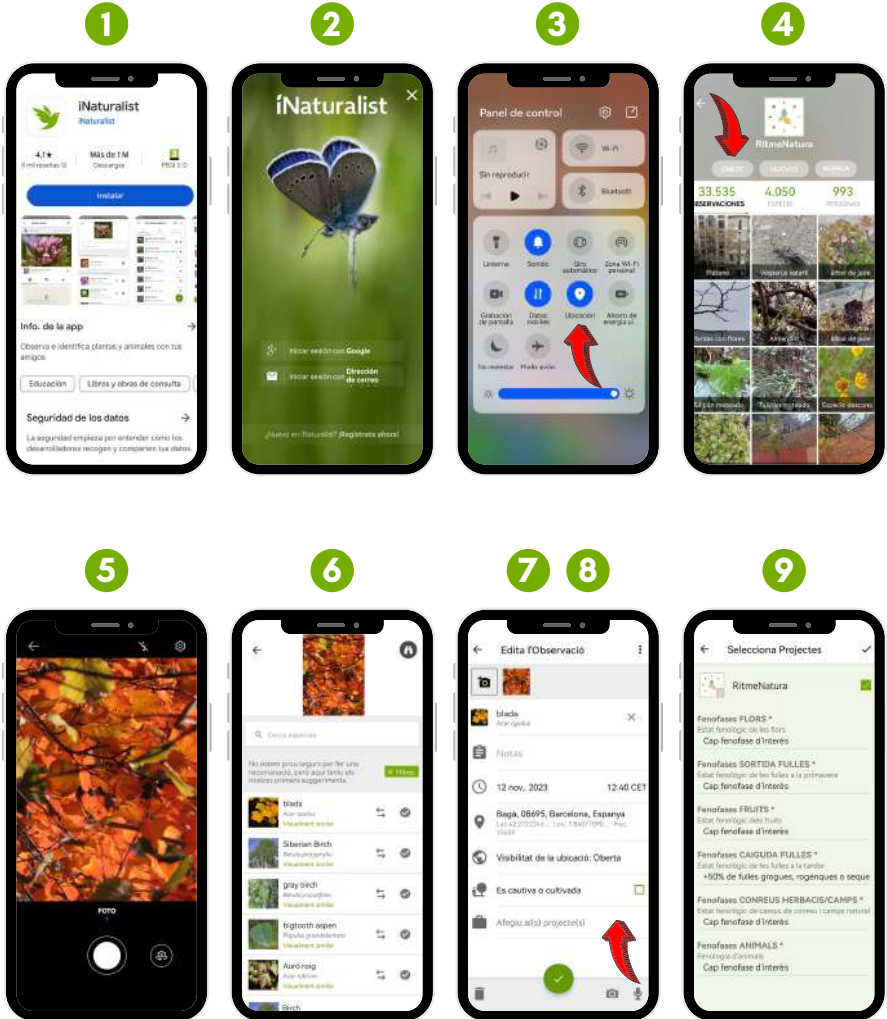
1

iNaturalist
iNaturalist

4,1★
Más de 1 M
Descargas
PEGI 3

Instalar

Info. de la app
Observa e identifica plantas y animales con tus amigos.

Educación
Libros y obras de consulta

Seguridad de los datos
La seguridad empieza por entender cómo los desarrolladores recogen y comparten tus datos.

2

iNaturalist

Iniciar sesión con Google
Iniciar sesión con Dirección de correo

¿Nuevo en iNaturalist? ¡Regístrate ahora!

3

Panel de control

Sin reproducir
Wi-Fi
Bluetooth

Linterna
Sonido
Giro automático
Zona Wi-Fi personal
Grabación de pantalla
Datos móviles
Ubicación
Ahorro de energía
No molestar
Modo avión

4

RitmeNatura

33.535
OBSERVACIONES
4.050
ESPECIES
993

Plátano
Vespasia estatli
Tomates con flores

5

FOTO

6

Cerca espècies

No estem prou segurs per fer una recomanació, però aquí teniu els nostres primers suggeriments.

blada
Acer opalus
Visualment similar
Siberian Birch
Visualment similar
gray birch
Visualment similar
bigtooth aspen
Visualment similar
Auró roig
Visualment similar
Birch

7 8

Edita l'Observació

blada
Acer opalus

Notes

12 nov., 2023
12:40 CET

Bagà, 08695, Barcelona, Espanya

Visibilitat de la ubicació: Oberta

Es captiva o cultivada

Afegiu al(s) projecte(s)

9

Selecciona Projectes

RitmeNatura

Fenofases FLORS *
Estat fenològic de les flors
Cap fenofase d'interès

Fenofases SORTIDA FULLES *
Estat fenològic de les fulles a la primavera
Cap fenofase d'interès

Fenofases FRUITS *
Estat fenològic dels fruits
Cap fenofase d'interès

Fenofases CAIGUDA FULLES *
Estat fenològic de les fulles a la tardor
+50% de fulles grogues, rogenques o seque

Fenofases CONREUS HERBACIS/CAMPS *
Estat fenològic de camps de conreu i camps natural
Cap fenofase d'interès

Fenofases ANIMALS *
Fenologia d'animals
Cap fenofase d'interès